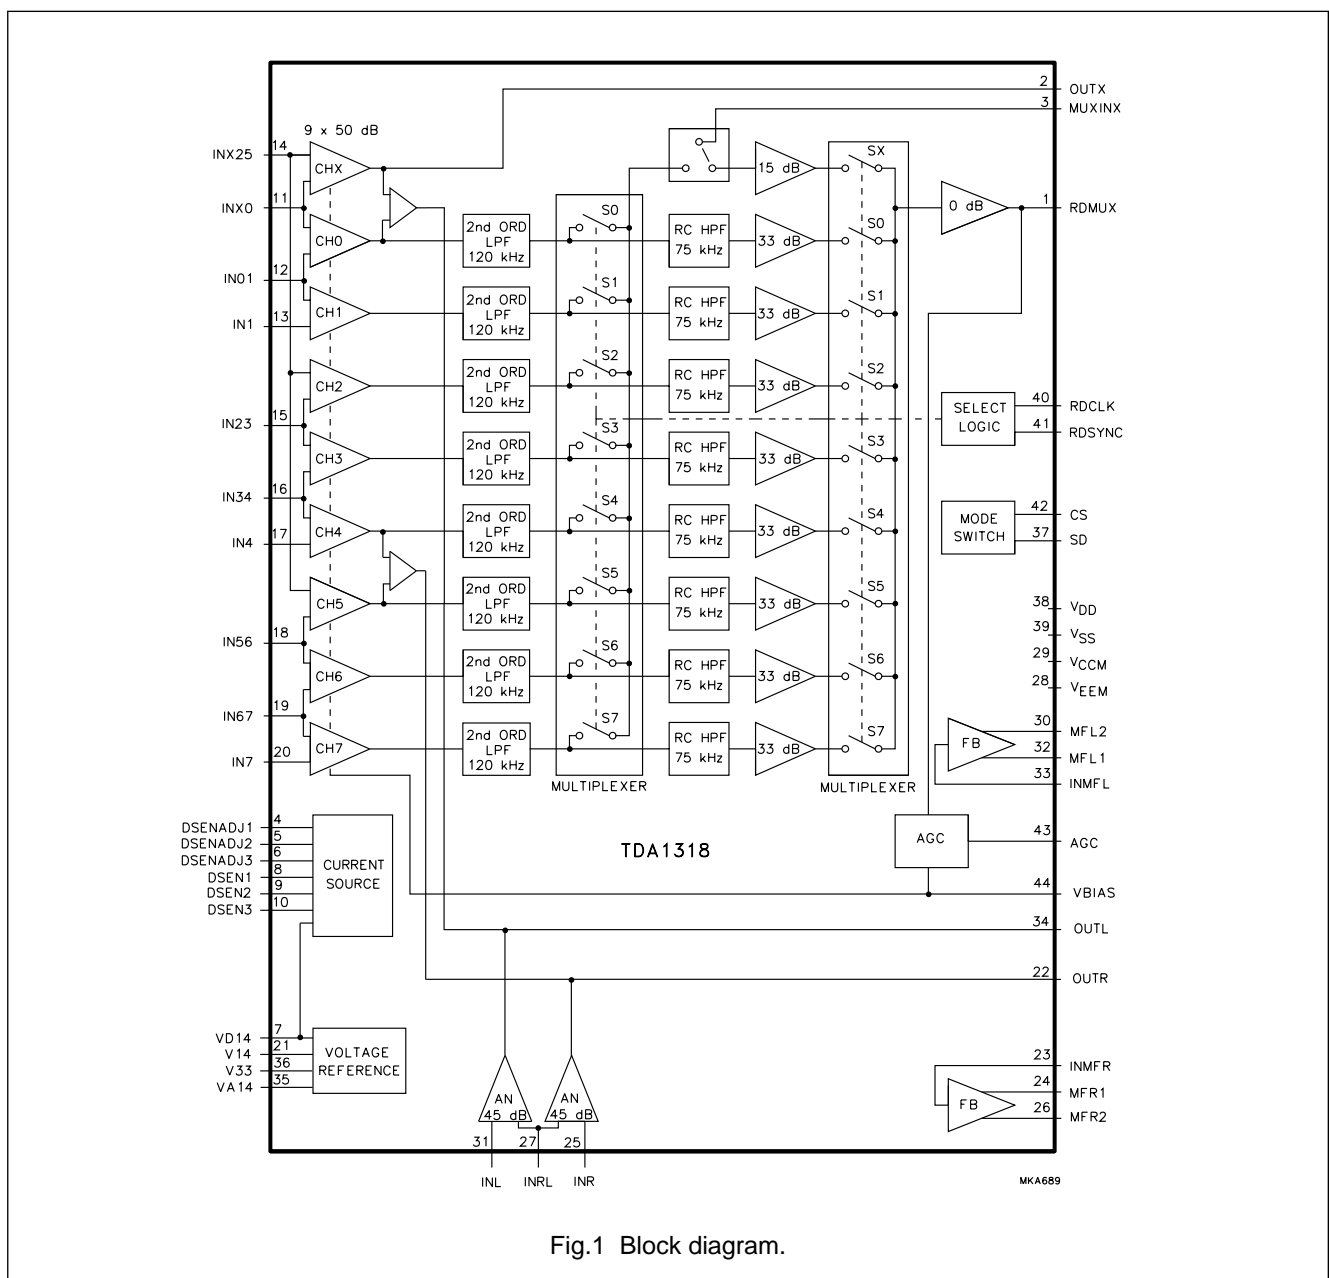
2 OUTX
3 MUXINX

9 x 50 dB

INX25 14
CHX
INX0 11
CH0
IN01 12
IN1 13
CH1
CH2
IN23 15
CH3
IN34 16
IN4 17
CH4
CH5
IN56 18
CH6
IN67 19
IN7 20
CH7

2nd ORD LPF 120 kHz
2nd ORD LPF 120 kHz
2nd ORD LPF 120 kHz
2nd ORD LPF 120 kHz
2nd ORD LPF 120 kHz
2nd ORD LPF 120 kHz
2nd ORD LPF 120 kHz
2nd ORD LPF 120 kHz

S0
S1
S2
S3
S4
S5
S6
S7
MULTIPLEXER

15 dB
RC HPF 75 kHz
RC HPF 75 kHz
RC HPF 75 kHz
RC HPF 75 kHz
RC HPF 75 kHz
RC HPF 75 kHz
RC HPF 75 kHz
RC HPF 75 kHz

33 dB
33 dB
33 dB
33 dB
33 dB
33 dB
33 dB
33 dB

SX
S0
S1
S2
S3
S4
S5
S6
S7
MULTIPLEXER

0 dB
1 RDMUX

SELECT LOGIC
40 RDCLK
41 RDSYNC

MODE SWITCH
42 CS
37 SD

38 $V_{DD}$
39 $V_{SS}$
29 $V_{CCM}$
28 $V_{EEM}$

FB
30 MFL2
32 MFL1
33 INMFL

DSENADJ1 4
DSENADJ2 5
DSENADJ3 6
DSEN1 8
DSEN2 9
DSEN3 10
CURRENT SOURCE

TDA1318

AGC
43 AGC
44 VBIAS
34 OUTL
22 OUTR

VD14 7
V14 21
V33 36
VA14 35
VOLTAGE REFERENCE

AN 45 dB
AN 45 dB
31 27 25
INL INRL INR

23 INMFR
FB
24 MFR1
26 MFR2

MKA689

Fig.1 Block diagram.